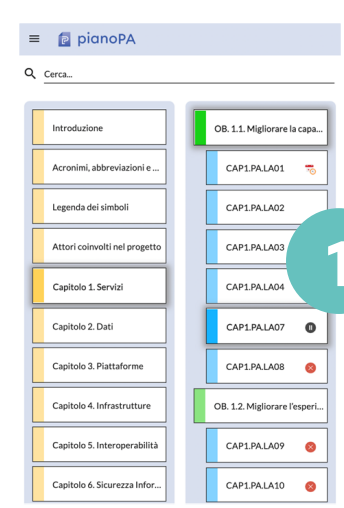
pianoPA

Cerca...

Introduzione

Acronimi, abbreviazioni e ...

Legenda dei simboli

Attori coinvolti nel progetto

Capitolo 1. Servizi

Capitolo 2. Dati

Capitolo 3. Piattaforme

Capitolo 4. Infrastrutture

Capitolo 5. Interoperabilità

Capitolo 6. Sicurezza Infor...

OB. 1.1. Migliorare la capa...

CAP1.PA.LA01

CAP1.PA.LA02

CAP1.PA.LA03

CAP1.PA.LA04

CAP1.PA.LA07

CAP1.PA.LA08

OB. 1.2. Migliorare l'esperi...

CAP1.PA.LA09

CAP1.PA.LA10

1